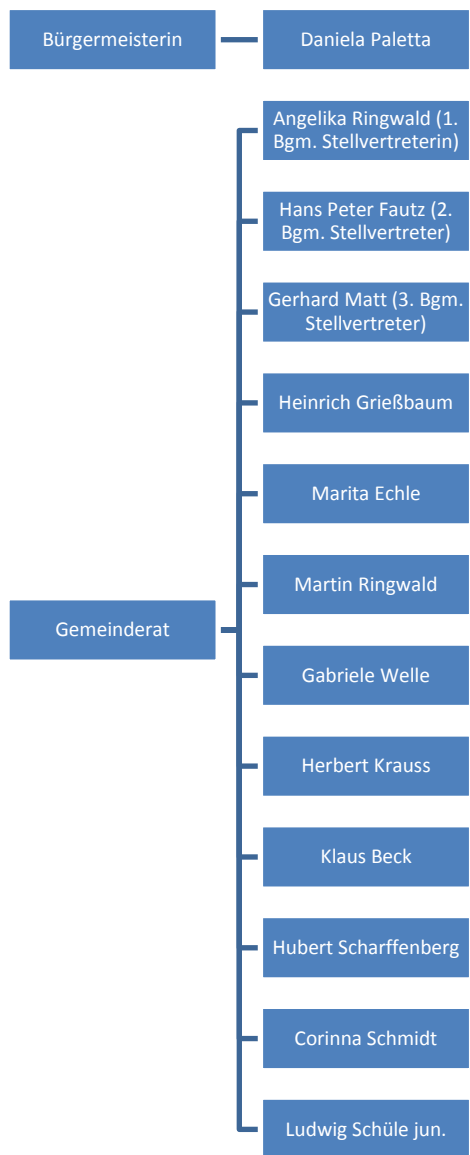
Bürgermeisterin

Daniela Paletta

Gemeinderat

Angelika Ringwald (1. Bgm. Stellvertreterin)

Hans Peter Fautz (2. Bgm. Stellvertreter)

Gerhard Matt (3. Bgm. Stellvertreter)

Heinrich Grießbaum

Marita Echle

Martin Ringwald

Gabriele Welle

Herbert Krauss

Klaus Beck

Hubert Scharffenberg

Corinna Schmidt

Ludwig Schüle jun.